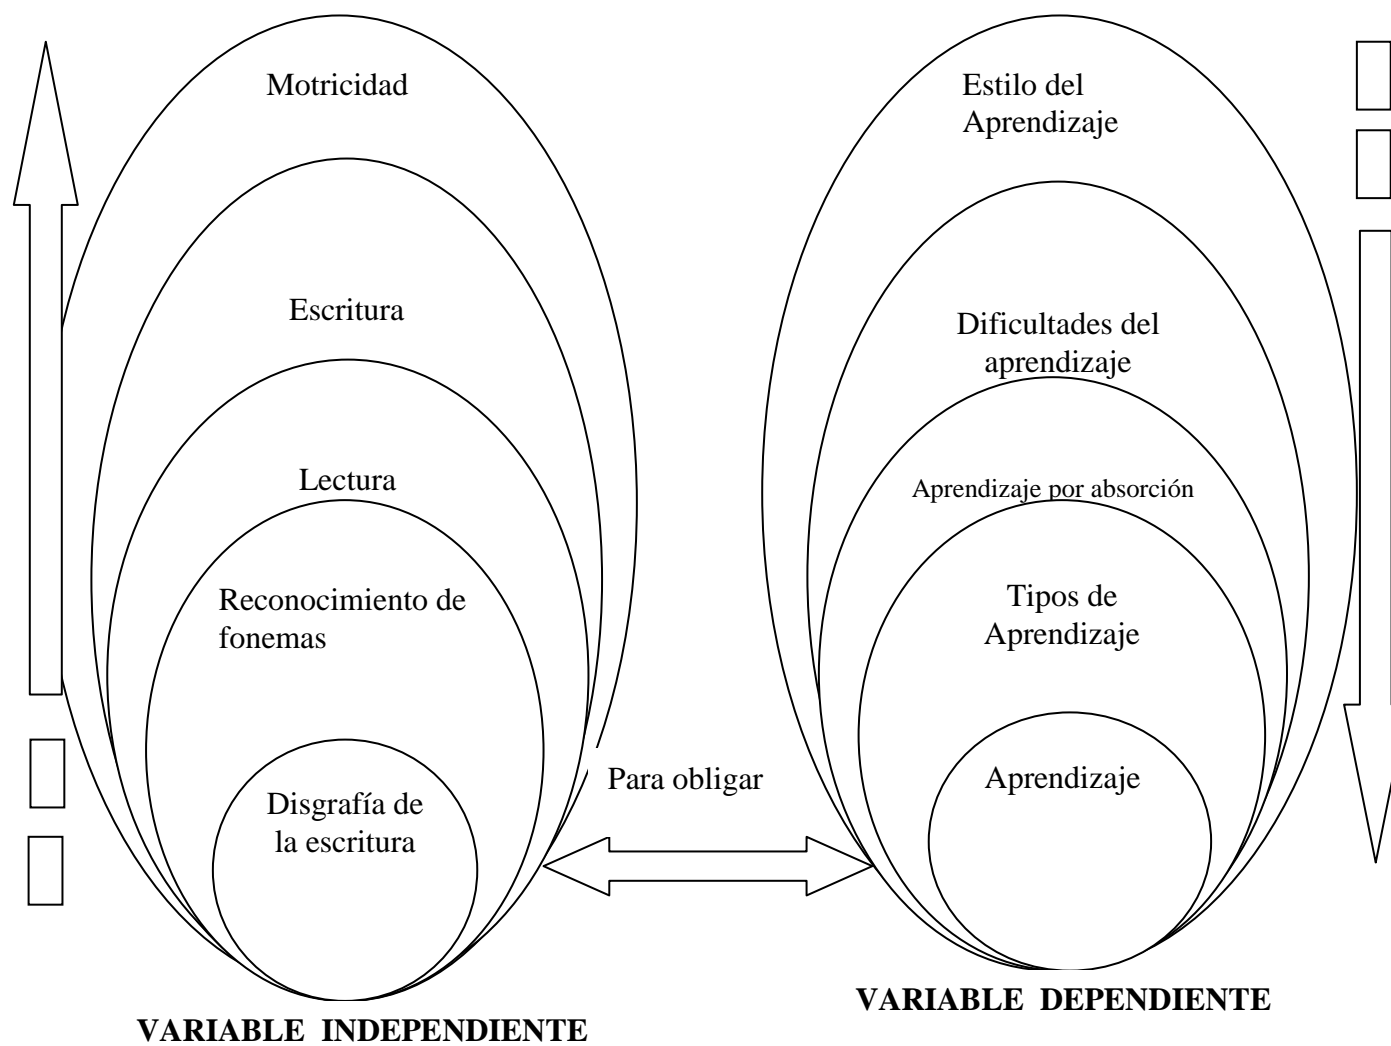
Motricidad

Escritura

Lectura

Reconocimiento de fonemas

Disgrafía de la escritura

Para obligar

Estilo del Aprendizaje

Dificultades del aprendizaje

Aprendizaje por absorción

Tipos de Aprendizaje

Aprendizaje

VARIABLE INDEPENDIENTE

VARIABLE DEPENDIENTE